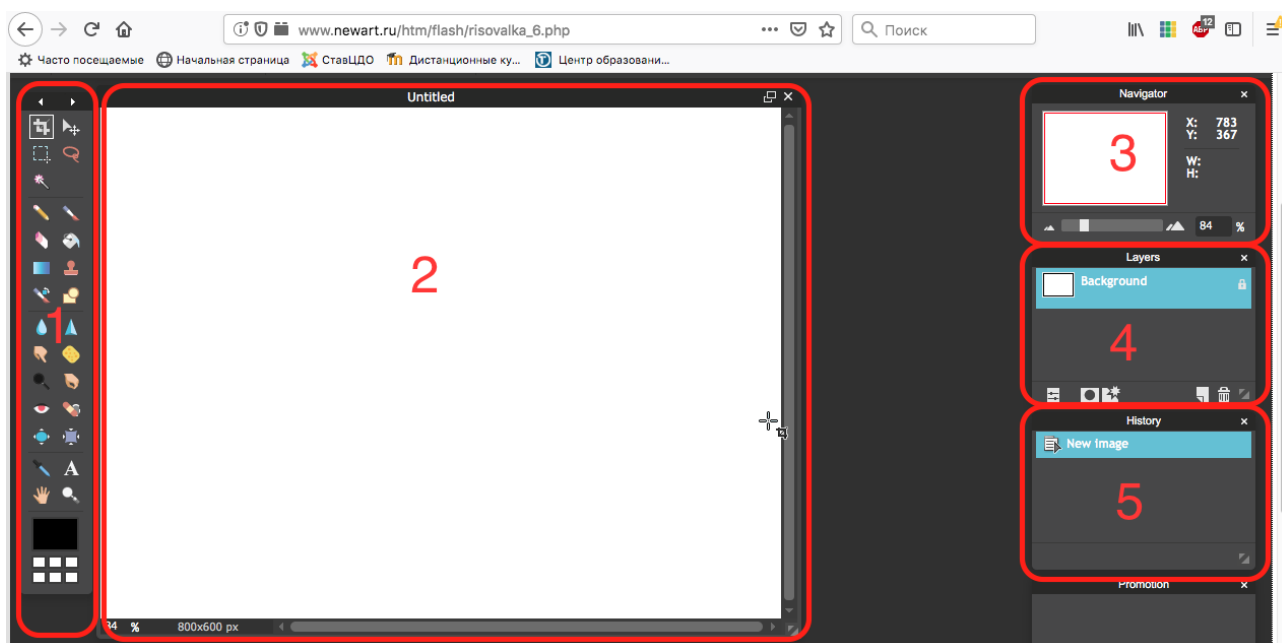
www.newart.ru/htm/flash/risovalka_6.php

Поиск

Часто посещаемые Начальная страница СтавЦДО Дистанционные ку... Центр образовани...

Untitled

2

1

84 % 800x600 px

Navigator

X: 783
Y: 367
W:
H:

3

84 %

Layers

Background

4

History

New Image

5

Promotion